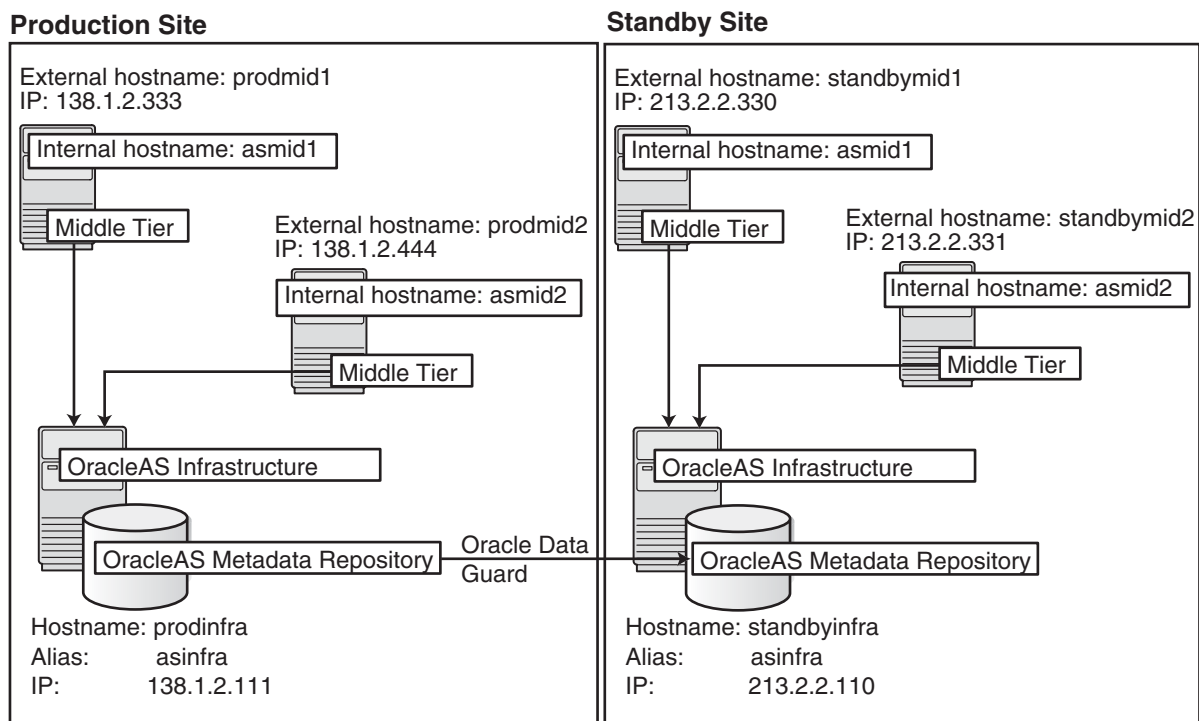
Production Site

External hostname: prodmid1
IP: 138.1.2.333

Internal hostname: asmid1

Middle Tier

External hostname: prodmid2
IP: 138.1.2.444

Internal hostname: asmid2

Middle Tier

OracleAS Infrastructure

OracleAS Metadata Repository

Oracle Data Guard

Hostname: prodinfra
Alias: asinfra
IP: 138.1.2.111

Standby Site

External hostname: standbymid1
IP: 213.2.2.330

Internal hostname: asmid1

Middle Tier

External hostname: standbymid2
IP: 213.2.2.331

Internal hostname: asmid2

Middle Tier

OracleAS Infrastructure

OracleAS Metadata Repository

Hostname: standbyinfra
Alias: asinfra
IP: 213.2.2.110